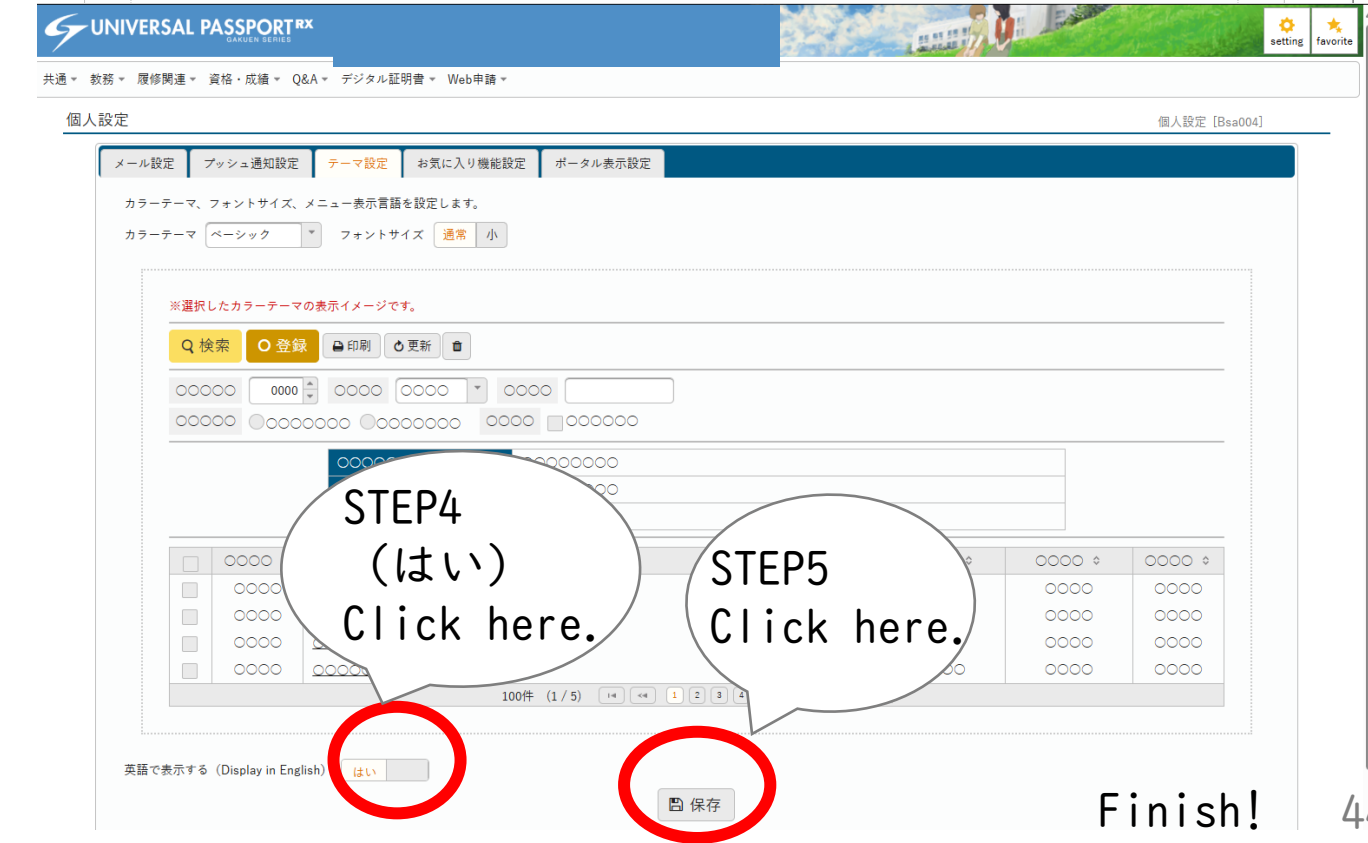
UNIVERSAL PASSPORT RX
GAKUEN SERIES

setting
favorite

共通 ▾ 教務 ▾ 履修関連 ▾ 資格・成績 ▾ Q&A ▾ デジタル証明書 ▾ Web申請 ▾

個人設定
個人設定 [Bsa004]

メール設定 | プッシュ通知設定 | テーマ設定 | お気に入り機能設定 | ポータル表示設定

カラーテーマ、フォントサイズ、メニュー表示言語を設定します。

カラーテーマ ベーシック フォントサイズ 通常 小

※選択したカラーテーマの表示イメージです。

検索 登録 印刷 更新

○○○○○ 0000 ○○○○ ○○○○ ○○○○
○○○○○ ○○○○○○○○ ○○○○○○○○ ○○○○ ○○○○○○

○○○○○○○○ ○○○○○○○○
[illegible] ○○○○

| | ○○○○ | | ○○○○ | ○○○○ |
|---|---|---|---|---|
| | ○○○○ | | ○○○○ | ○○○○ |
| | ○○○○ | | ○○○○ | ○○○○ |
| | ○○○○ | | ○○○○ | ○○○○ |
| | ○○○○ | ○○○○ | ○○○ | ○○○○ | ○○○○ |

100件 (1 / 5) 1 2 3 4

STEP4
(はい)
Click here.

STEP5
Click here.

英語で表示する (Display in English) はい

保存

Finish!

4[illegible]